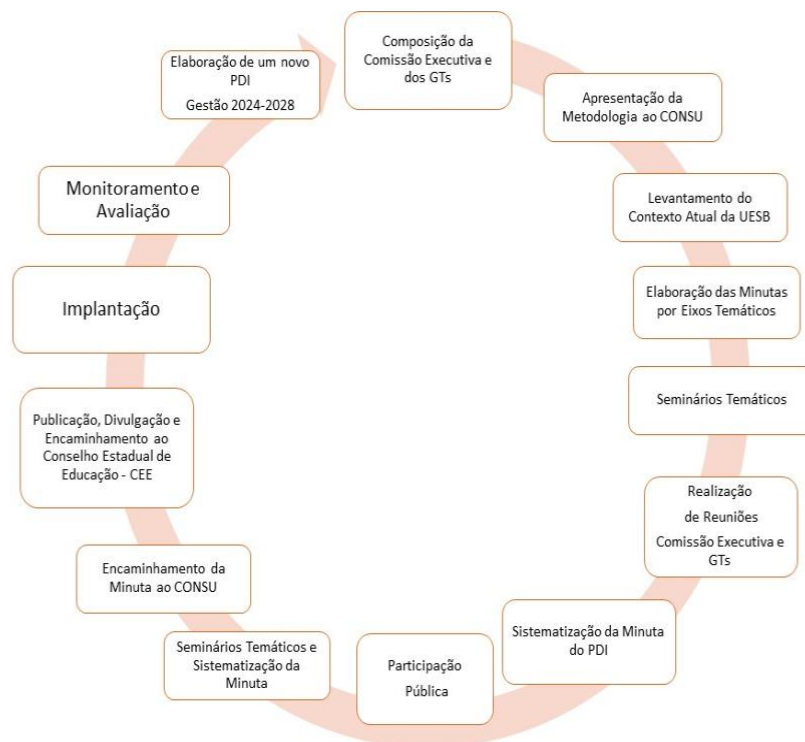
Composição da Comissão Executiva e dos GTs

Apresentação da Metodologia ao CONSU

Levantamento do Contexto Atual da UESB

Elaboração das Minutas por Eixos Temáticos

Seminários Temáticos

Realização de Reuniões Comissão Executiva e GTs

Sistematização da Minuta do PDI

Participação Pública

Seminários Temáticos e Sistematização da Minuta

Encaminhamento da Minuta ao CONSU

Publicação, Divulgação e Encaminhamento ao Conselho Estadual de Educação - CEE

Implantação

Monitoramento e Avaliação

Elaboração de um novo PDI
Gestão 2024-2028